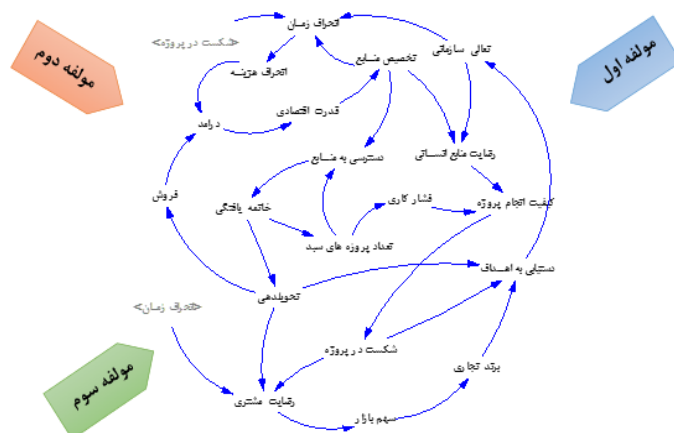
مولفه دوم

مولفه اول

مولفه سوم

<شکست در پروژه>

انحراف زمان

انحراف هزینه

تخصیص منابع

تعالی سازمانی

قدرت اقتصادی

درآمد

دسترسی به منابع

رضایت منابع انسانی

فروش

خاتمه یافتگی

فشار کاری

کیفیت انجام پروژه

تعداد پروژه های سبد

دستیابی به اهداف

<انحراف زمان>

تحویلدهی

شکست در پروژه

برند تجاری

رضایت مشتری

سهم بازار